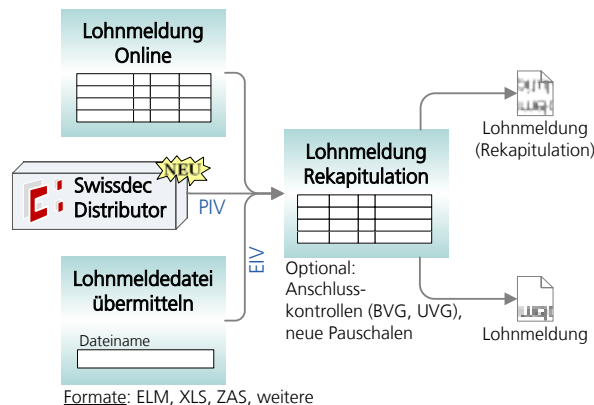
Lohnmeldung Online

NEU

Swissdec Distributor

PIV

EIV

Lohnmeldedatei übermitteln

Dateiname

Formate: ELM, XLS, ZAS, weitere

Lohnmeldung Rekapitulation

Optional: Anschlusskontrollen (BVG, UVG), neue Pauschalen

Lohnmeldung (Rekapitulation)

Lohnmeldung